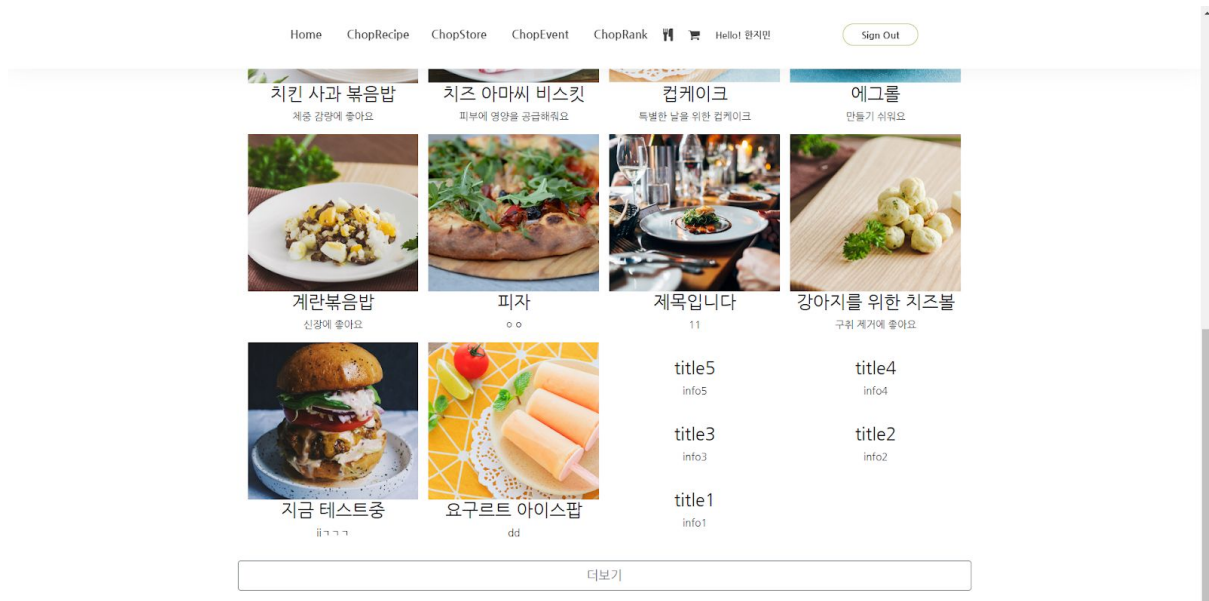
Home ChopRecipe ChopStore ChopEvent ChopRank Hello! 한지민 Sign Out

치킨 사과 볶음밥
체중 감량에 좋아요

치즈 아마씨 비스킷
피부에 영양을 공급해줘요

컵케이크
특별한 날을 위한 컵케이크

에그롤
만들기 쉬워요

계란볶음밥
신장에 좋아요

피자
ㅇㅇ

제목입니다
11

강아지를 위한 치즈볼
구취 제거에 좋아요

지금 테스트중
jjㄱㄱㄱ

요구르트 아이스팝
dd

title5
info5

title4
info4

title3
info3

title2
info2

title1
info1

더보기